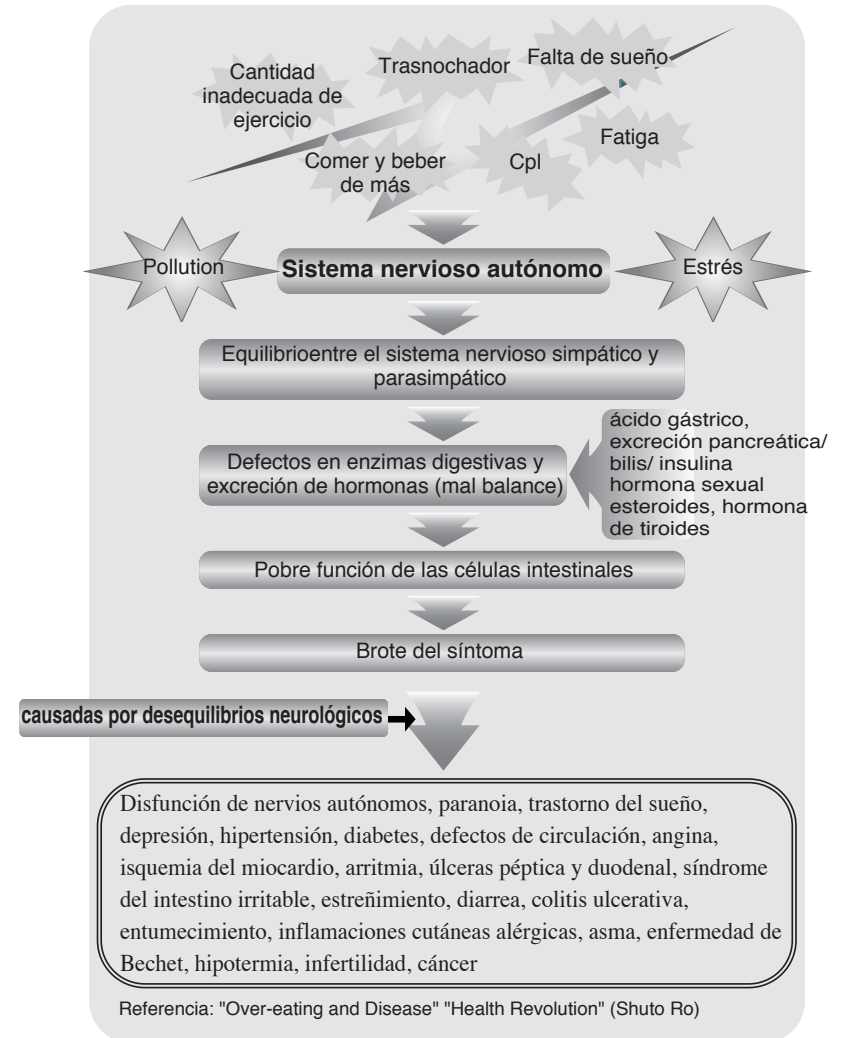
Cantidad inadecuada de ejercicio

Trasnochador

Falta de sueño

Comer y beber de más

Cpl

Fatiga

Pollution

Sistema nervioso autónomo

Estrés

Equilibrioentre el sistema nervioso simpático y parasimpático

Defectos en enzimas digestivas y excreción de hormonas (mal balance)

ácido gástrico, excreción pancreática/ bilis/ insulina hormona sexual esteroides, hormona de tiroides

Pobre función de las células intestinales

Brote del síntoma

causadas por desequilibrios neurológicos

Disfunción de nervios autónomos, paranoia, trastorno del sueño, depresión, hipertensión, diabetes, defectos de circulación, angina, isquemia del miocardio, arritmia, úlceras péptica y duodenal, síndrome del intestino irritable, estreñimiento, diarrea, colitis ulcerativa, entumecimiento, inflamaciones cutáneas alérgicas, asma, enfermedad de Bechet, hipotermia, infertilidad, cáncer

Referencia: "Over-eating and Disease" "Health Revolution" (Shuto Ro)